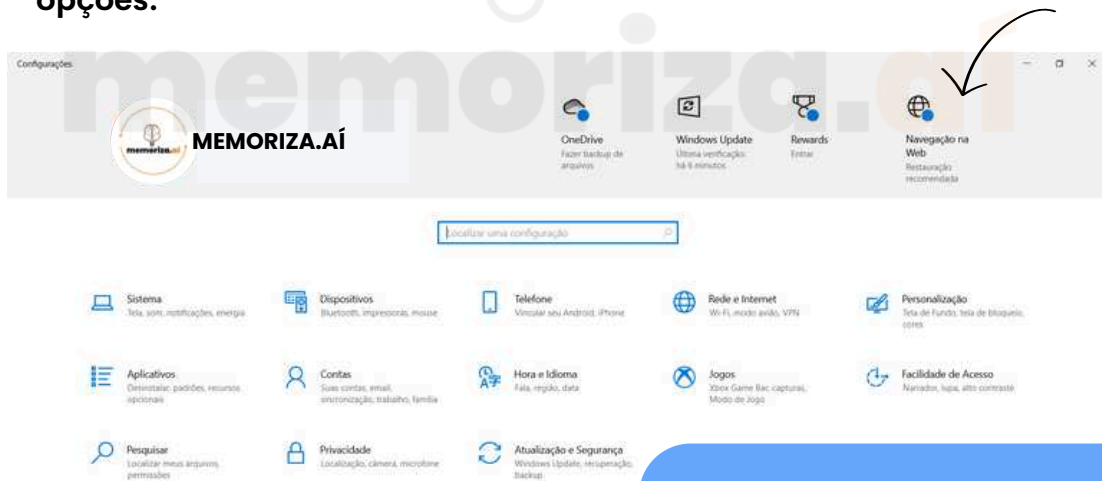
opções.

memoriza.aí

Configurações

memoriza.aí MEMORIZA.AÍ

OneDrive
Fazer backup de arquivos

Windows Update
Última verificação: há 6 minutos

Rewards
Entrar

Navegação na Web
Restauração recomendada

Localizar uma configuração

Sistema
Tela, som, notificações, energia

Dispositivos
Bluetooth, impressoras, mouse

Telefone
Vincular seu Android, iPhone

Rede e Internet
Wi-Fi, modo avião, VPN

Personalização
Tela de Fundo, tela de bloqueio, cores

Aplicativos
Desinstalar, padrões, recursos opcionais

Contas
Suas contas, email, sincronização, trabalho, família

Hora e Idioma
Fala, região, data

Jogos
Xbox Game Bar, capturas, Modo de Jogo

Facilidade de Acesso
Narrador, lupa, alto contraste

Pesquisar
Localizar meus arquivos, permissões

Privacidade
Localização, câmera, microfone

Atualização e Segurança
Windows Update, recuperação, backup